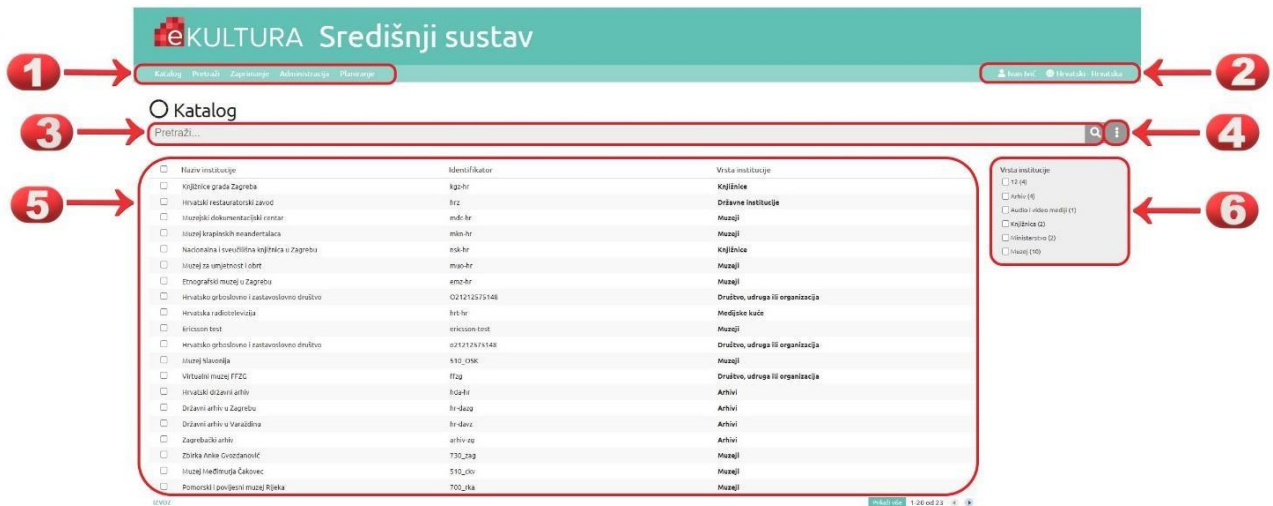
eKULTURA Središnji sustav

Katalog Pretraži Zaprimanje Administracija Planiranje

Ivan Ivić Hrvatski - Hrvatska

1 2 3 4 5 6

Katalog

Pretraži...

| Naziv institucije | Identifikator | Vrsta institucije |
|---|---|---|
| Knjižnice grada Zagreba | kgz-hr | Knjižnice |
| Hrvatski restauratorski zavod | hrz | Državne institucije |
| Muzejski dokumentacijski centar | mdc-hr | Muzeji |
| Muzej krapinskih neandertalaca | mkn-hr | Muzeji |
| Nacionalna i sveučilišna knjižnica u Zagrebu | nsk-hr | Knjižnice |
| Muzej za umjetnost i obrt | muo-hr | Muzeji |
| Etnografski muzej u Zagrebu | emz-hr | Muzeji |
| Hrvatsko grboslovno i zastavoslovno društvo | O21212575148 | Društvo, udruga ili organizacija |
| Hrvatska radiotelevizija | hrt-hr | Medijske kuće |
| Ericsson test | ericsson-test | Muzeji |
| Hrvatsko grboslovno i zastavoslovno društvo | o21212575148 | Društvo, udruga ili organizacija |
| Muzej Slavonija | 510_OSK | Muzeji |
| Virtualni muzej FFZG | ffzg | Društvo, udruga ili organizacija |
| Hrvatski državni arhiv | hda-hr | Arhivi |
| Državni arhiv u Zagrebu | hr-dazg | Arhivi |
| Državni arhiv u Varaždinu | hr-davz | Arhivi |
| Zagrebački arhiv | arhiv-zg | Arhivi |
| Zbirka Anke Gvozdanović | 730_zag | Muzeji |
| Muzej Međimurja Čakovec | 510_ckv | Muzeji |
| Pomorski i povijesni muzej Rijeka | 700_rka | Muzeji |

Vrsta institucije
12 (4)
Arhiv (4)
Audio i video mediji (1)
Knjižnica (2)
Ministarstvo (2)
Muzej (10)

Izvoz

Prikaži sve 1-20 od 23